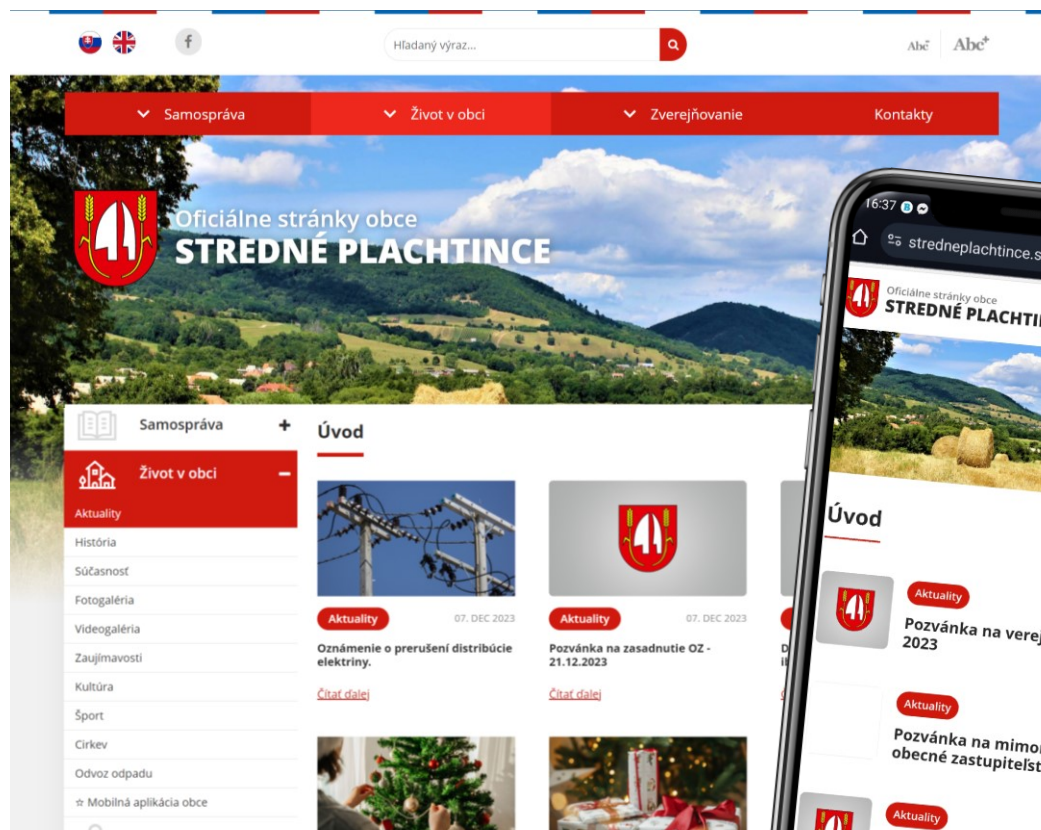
f

Hľadaný výraz...

Abc Abc+

Samospráva Život v obci Zverejňovanie Kontakty

Oficiálne stránky obce
STREDNÉ PLACHTINCE

Samospráva +

Život v obci −

Aktuality
História
Súčasnosť
Fotogaléria
Videogaléria
Zaujímavosti
Kultúra
Šport
Cirkev
Odvoz odpadu
☆ Mobilná aplikácia obce

Úvod

Aktuality 07. DEC 2023

Oznámenie o prerušení distribúcie elektriny.

Čítať ďalej

Aktuality 07. DEC 2023

Pozvánka na zasadnutie OZ - 21.12.2023

Čítať ďalej

16:37

stredneplachtince.s

Oficiálne stránky obce
STREDNÉ PLACHTI

Úvod

Aktuality

Pozvánka na verej 2023

Aktuality

Pozvánka na mimor obecné zastupiteľst

Aktuality